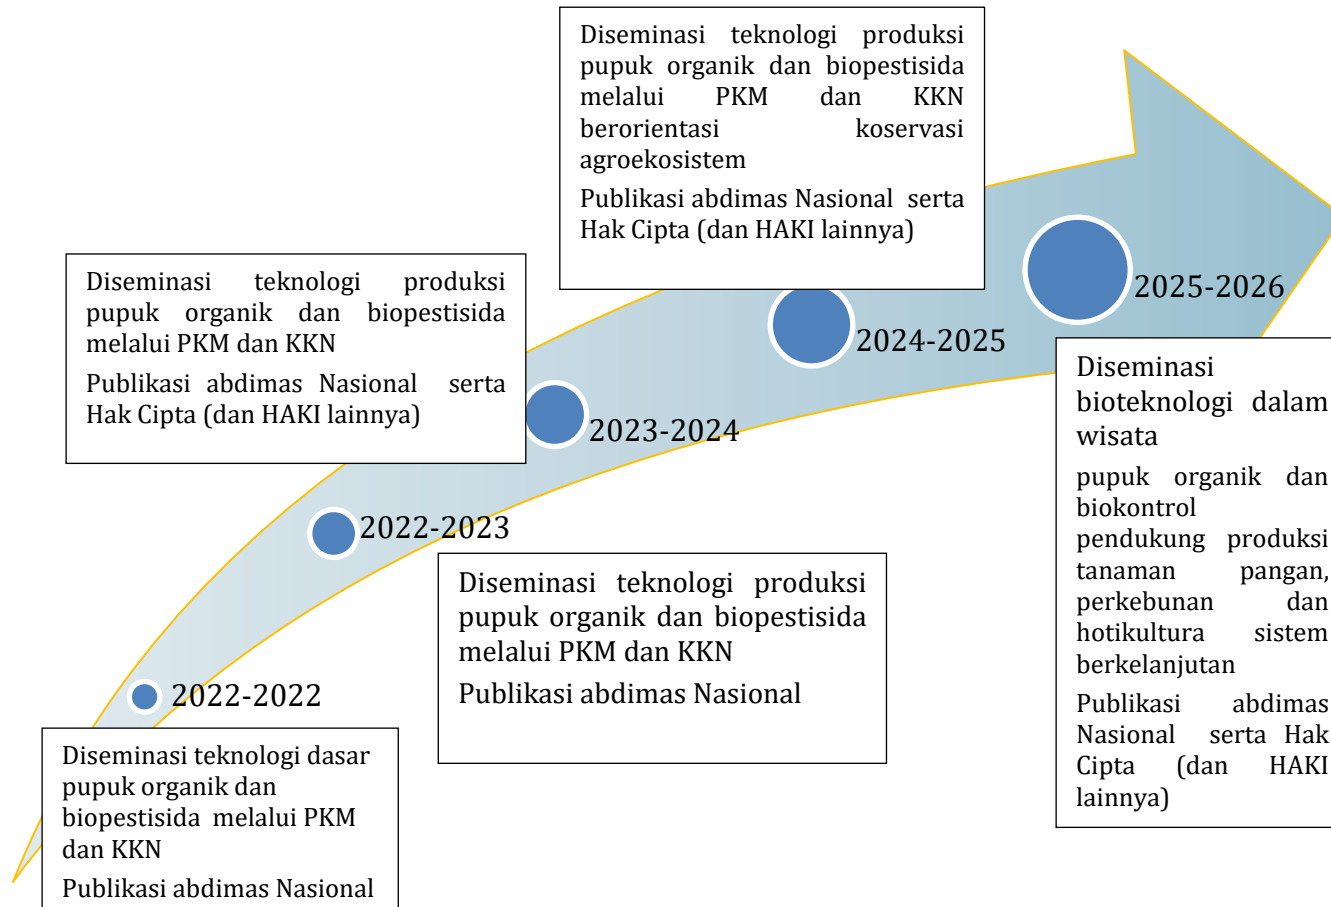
2022-2022

Diseminasi teknologi dasar pupuk organik dan biopestisida melalui PKM dan KKN

Publikasi abdimas Nasional

2022-2023

Diseminasi teknologi produksi pupuk organik dan biopestisida melalui PKM dan KKN

Publikasi abdimas Nasional

2023-2024

Diseminasi teknologi produksi pupuk organik dan biopestisida melalui PKM dan KKN

Publikasi abdimas Nasional serta Hak Cipta (dan HAKI lainnya)

2024-2025

Diseminasi teknologi produksi pupuk organik dan biopestisida melalui PKM dan KKN berorientasi koservasi agroekosistem

Publikasi abdimas Nasional serta Hak Cipta (dan HAKI lainnya)

2025-2026

Diseminasi bioteknologi dalam wisata

pupuk organik dan biokontrol pendukung produksi tanaman pangan, perkebunan dan hotikultura sistem berkelanjutan

Publikasi abdimas Nasional serta Hak Cipta (dan HAKI lainnya)